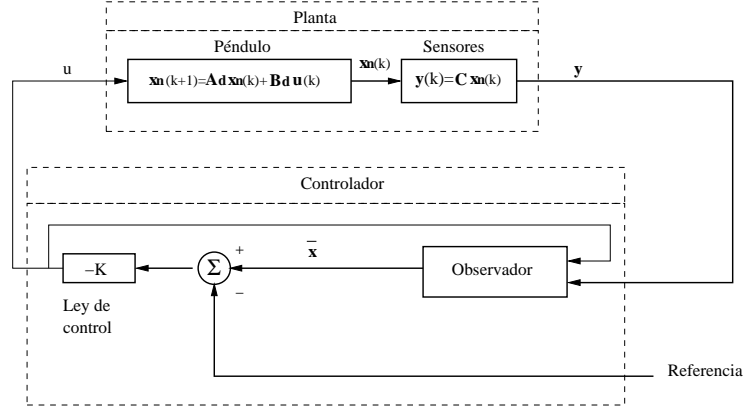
Planta

Péndulo

$\mathbf{xn}(k+1)=\mathbf{Ad}\,\mathbf{xn}(k)+\mathbf{Bd}\,\mathbf{u}(k)$

u

$\mathbf{xn}(k)$

Sensores

$\mathbf{y}(k)=\mathbf{C}\,\mathbf{xn}(k)$

$\mathbf{y}$

Controlador

$\bar{\mathbf{x}}$

+

−K

$\Sigma$

Observador

−

Ley de control

Referencia